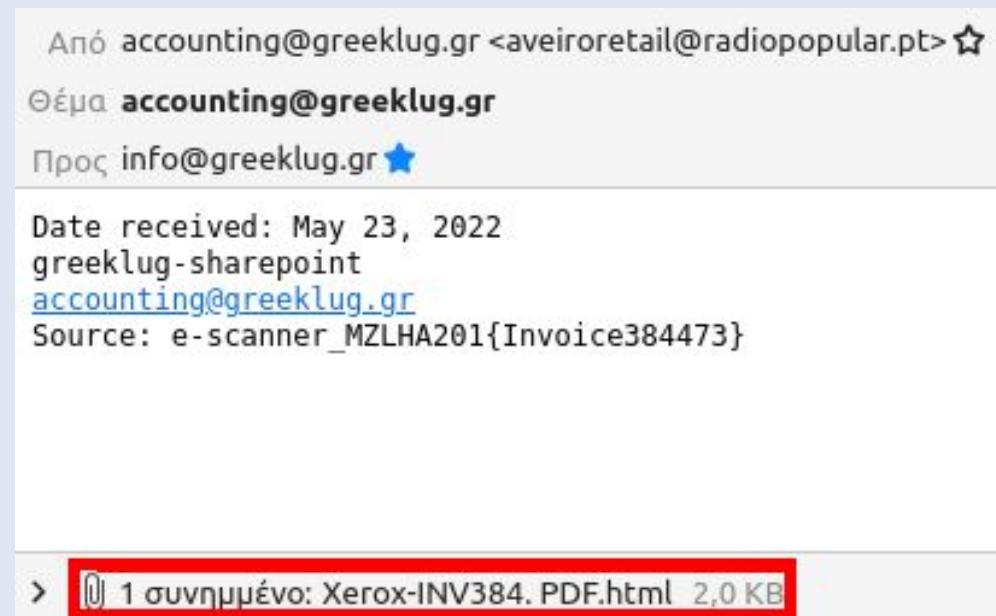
Από accounting@greeklug.gr <aveiroretail@radiopopular.pt>

Θέμα **accounting@greeklug.gr**

Προς info@greeklug.gr

Date received: May 23, 2022
greeklug-sharepoint
accounting@greeklug.gr
Source: e-scanner_MZLHA201{Invoice384473}

1 συνημμένο: Xerox-INV384. PDF.html 2,0 KB